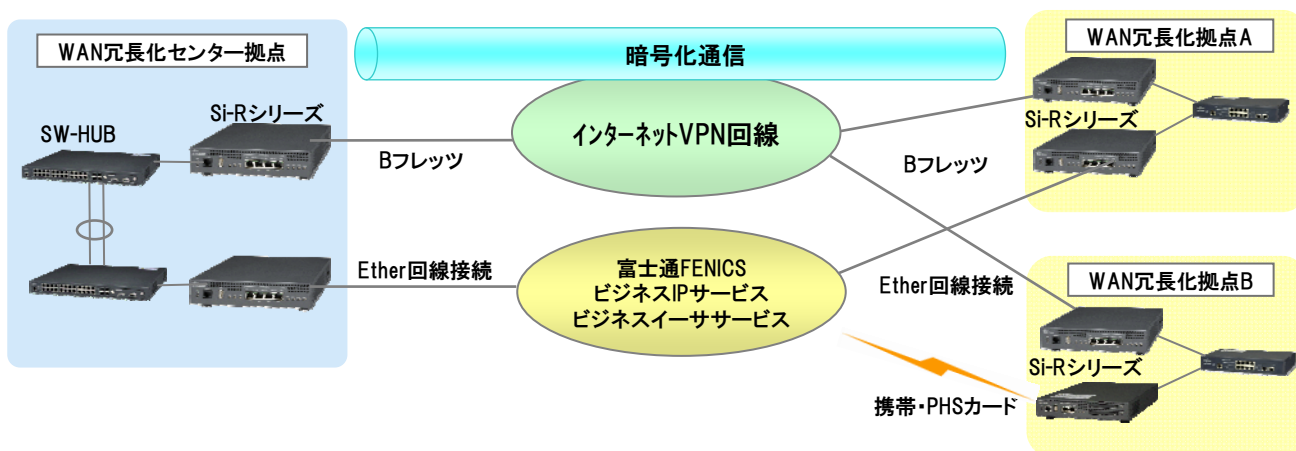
WAN冗長化センター拠点

SW-HUB

Si-Rシリーズ

暗号化通信

インターネットVPN回線

Bフレッツ

Ether回線接続

富士通FENICS
ビジネスIPサービス
ビジネスイーササービス

WAN冗長化拠点A

Si-Rシリーズ

Bフレッツ

Ether回線接続

WAN冗長化拠点B

Si-Rシリーズ

携帯・PHSカード